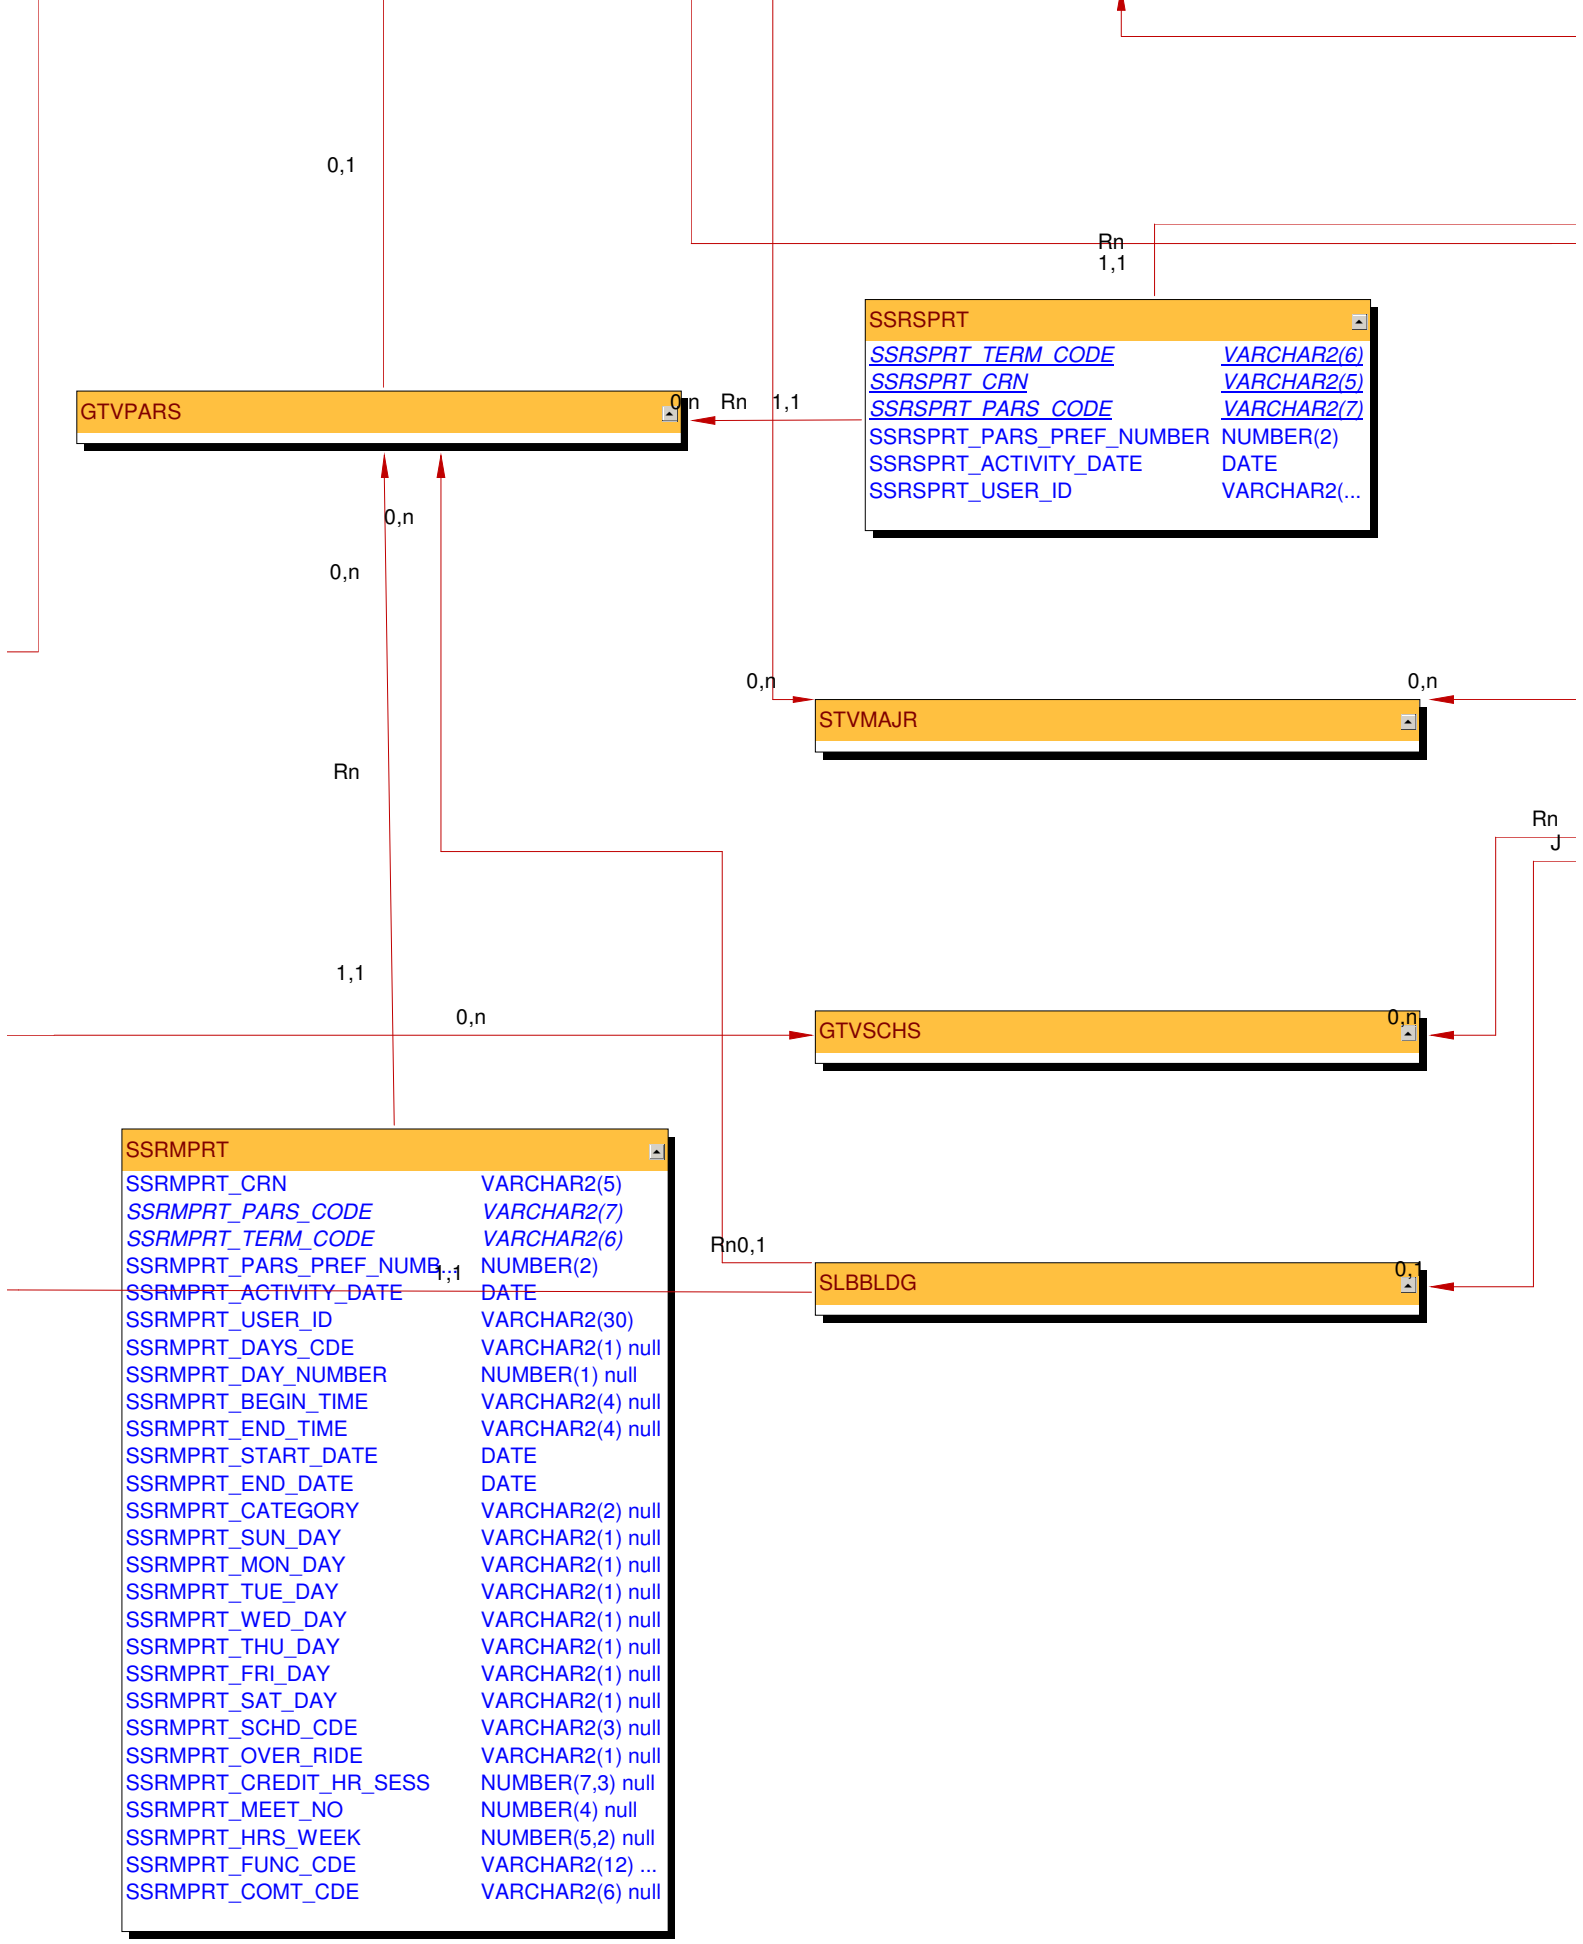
0,1

Rn
1,1

SSRSPRT

| | |
|---|---|
| SSRSPRT_TERM_CODE | VARCHAR2(6) |
| SSRSPRT_CRN | VARCHAR2(5) |
| SSRSPRT_PARS_CODE | VARCHAR2(7) |
| SSRSPRT_PARS_PREF_NUMBER | NUMBER(2) |
| SSRSPRT_ACTIVITY_DATE | DATE |
| SSRSPRT_USER_ID | VARCHAR2(... |

GTVPARS

0,n Rn 1,1

0,n

0,n

0,n

0,n

STVMAJR

Rn

Rn
J

1,1

0,n

GTVSCHS

0,n

SSRMPRT

| | |
|---|---|
| SSRMPRT_CRN | VARCHAR2(5) |
| SSRMPRT_PARS_CODE | VARCHAR2(7) |
| SSRMPRT_TERM_CODE | VARCHAR2(6) |
| SSRMPRT_PARS_PREF_NUMB | NUMBER(2) |
| SSRMPRT_ACTIVITY_DATE | DATE |
| SSRMPRT_USER_ID | VARCHAR2(30) |
| SSRMPRT_DAYS_CDE | VARCHAR2(1) null |
| SSRMPRT_DAY_NUMBER | NUMBER(1) null |
| SSRMPRT_BEGIN_TIME | VARCHAR2(4) null |
| SSRMPRT_END_TIME | VARCHAR2(4) null |
| SSRMPRT_START_DATE | DATE |
| SSRMPRT_END_DATE | DATE |
| SSRMPRT_CATEGORY | VARCHAR2(2) null |
| SSRMPRT_SUN_DAY | VARCHAR2(1) null |
| SSRMPRT_MON_DAY | VARCHAR2(1) null |
| SSRMPRT_TUE_DAY | VARCHAR2(1) null |
| SSRMPRT_WED_DAY | VARCHAR2(1) null |
| SSRMPRT_THU_DAY | VARCHAR2(1) null |
| SSRMPRT_FRI_DAY | VARCHAR2(1) null |
| SSRMPRT_SAT_DAY | VARCHAR2(1) null |
| SSRMPRT_SCHD_CDE | VARCHAR2(3) null |
| SSRMPRT_OVER_RIDE | VARCHAR2(1) null |
| SSRMPRT_CREDIT_HR_SESS | NUMBER(7,3) null |
| SSRMPRT_MEET_NO | NUMBER(4) null |
| SSRMPRT_HRS_WEEK | NUMBER(5,2) null |
| SSRMPRT_FUNC_CDE | VARCHAR2(12) ... |
| SSRMPRT_COMT_CDE | VARCHAR2(6) null |

1,1

Rn0,1

SLBBLDG

0,1